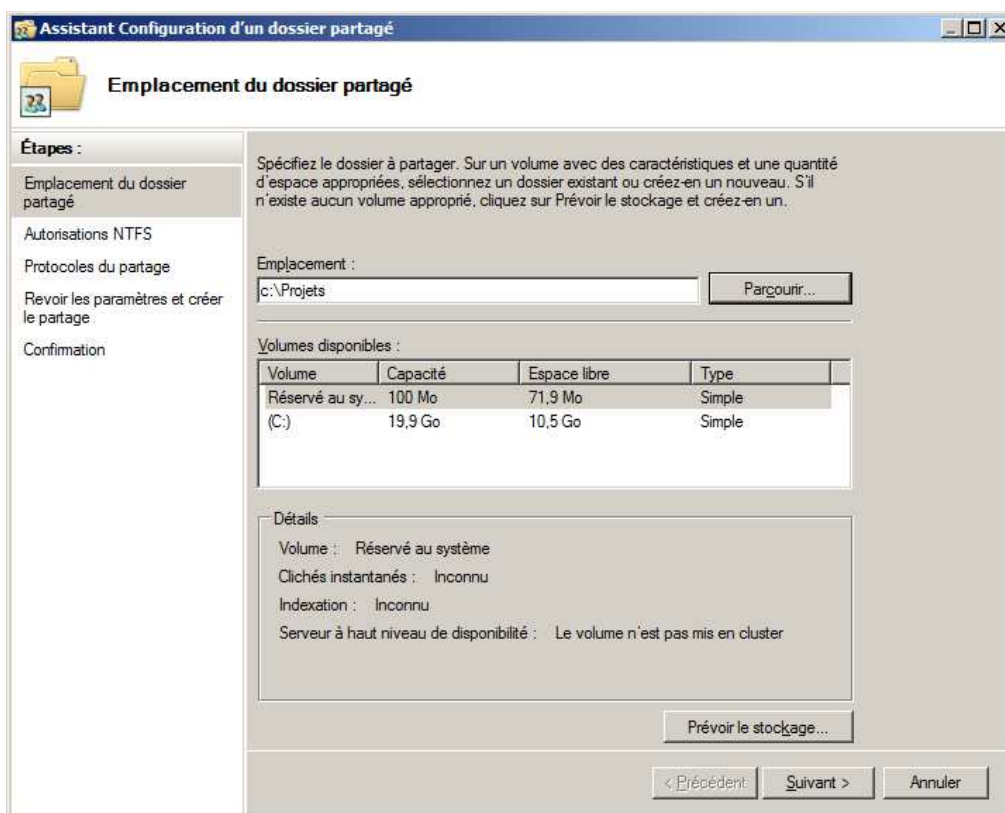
Assistant Configuration d'un dossier partagé

Emplacement du dossier partagé

Étapes :

Emplacement du dossier partagé

Autorisations NTFS

Protocoles du partage

Revoir les paramètres et créer le partage

Confirmation

Spécifiez le dossier à partager. Sur un volume avec des caractéristiques et une quantité d'espace appropriées, sélectionnez un dossier existant ou créez-en un nouveau. S'il n'existe aucun volume approprié, cliquez sur Prévoir le stockage et créez-en un.

Emplacement :

c:\Projets

Parcourir...

Volumes disponibles :

| Volume | Capacité | Espace libre | Type |
|---|---|---|---|
| Réservé au sy... | 100 Mo | 71,9 Mo | Simple |
| (C:) | 19,9 Go | 10,5 Go | Simple |

Détails

Volume : Réservé au système

Clichés instantanés : Inconnu

Indexation : Inconnu

Serveur à haut niveau de disponibilité : Le volume n'est pas mis en cluster

Prévoir le stockage...

< Précédent

Suivant >

Annuler